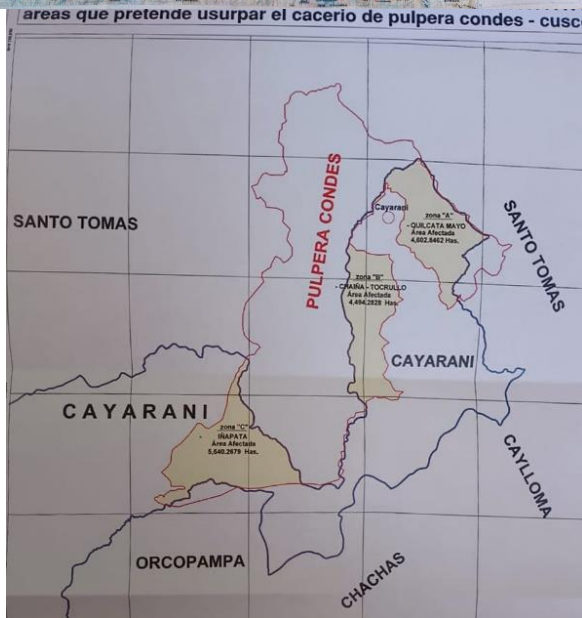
areas que pretende usurpar el cacerio de pulpera condes - cusc

SANTO TOMAS

PULPERA CONDES

Cayarani

zona "A"
- QUILCATA MAYO
Área Afectada
4,602.8462 Has.

SANTO TOMAS

zona "B"
- CRAIÑA - TOCRULLO
Área Afectada
4,494.2828 Has.

CAYARANI

CAYARANI

zona "C"
IÑAPATA
Área Afectada
5,640.2679 Has.

CAYLLOMA

ORCOPAMPA

CHACHAS